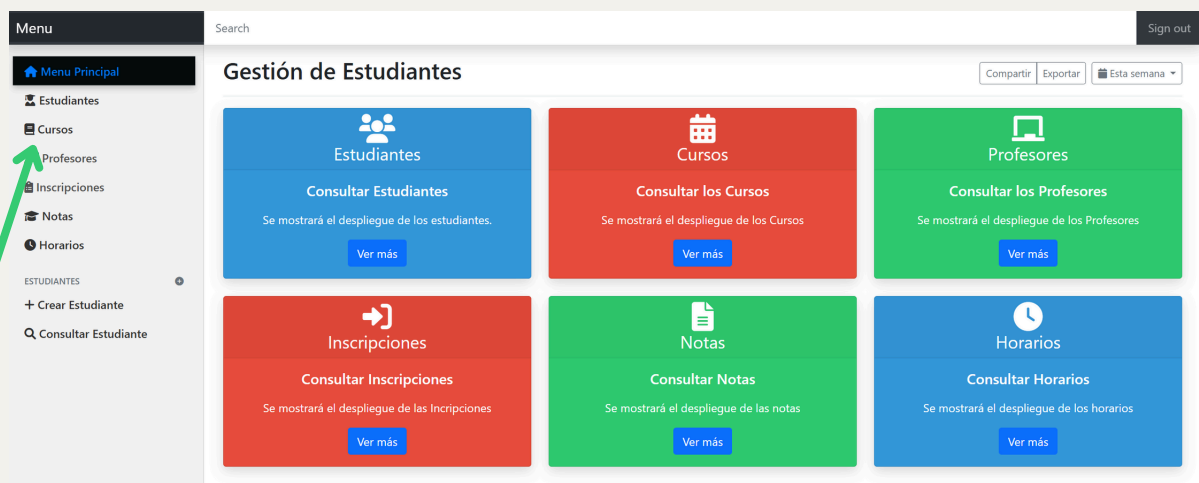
Menu

Search

Sign out

Menu Principal
Estudiantes
Cursos
Profesores
Inscripciones
Notas
Horarios

ESTUDIANTES

+ Crear Estudiante
Consultar Estudiante

Gestión de Estudiantes

Compartir
Exportar
Esta semana

Estudiantes
Consultar Estudiantes
Se mostrará el despliegue de los estudiantes.
Ver más

Cursos
Consultar los Cursos
Se mostrará el despliegue de los Cursos
Ver más

Profesores
Consultar los Profesores
Se mostrará el despliegue de los Profesores
Ver más

Inscripciones
Consultar Inscripciones
Se mostrará el despliegue de las Incripciones
Ver más

Notas
Consultar Notas
Se mostrará el despliegue de las notas
Ver más

Horarios
Consultar Horarios
Se mostrará el despliegue de los horarios
Ver más